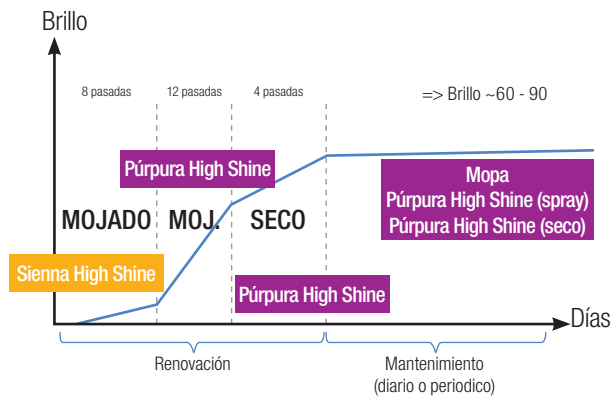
Brillo

8 pasadas | 12 pasadas | 4 pasadas

=> Brillo ~60 - 90

Púrpura High Shine

Mopa
Púrpura High Shine (spray)
Púrpura High Shine (seco)

MOJADO | MOJ. | SECO

Sienna High Shine

Púrpura High Shine

Días

Renovación

Mantenimiento
(diario o periodico)